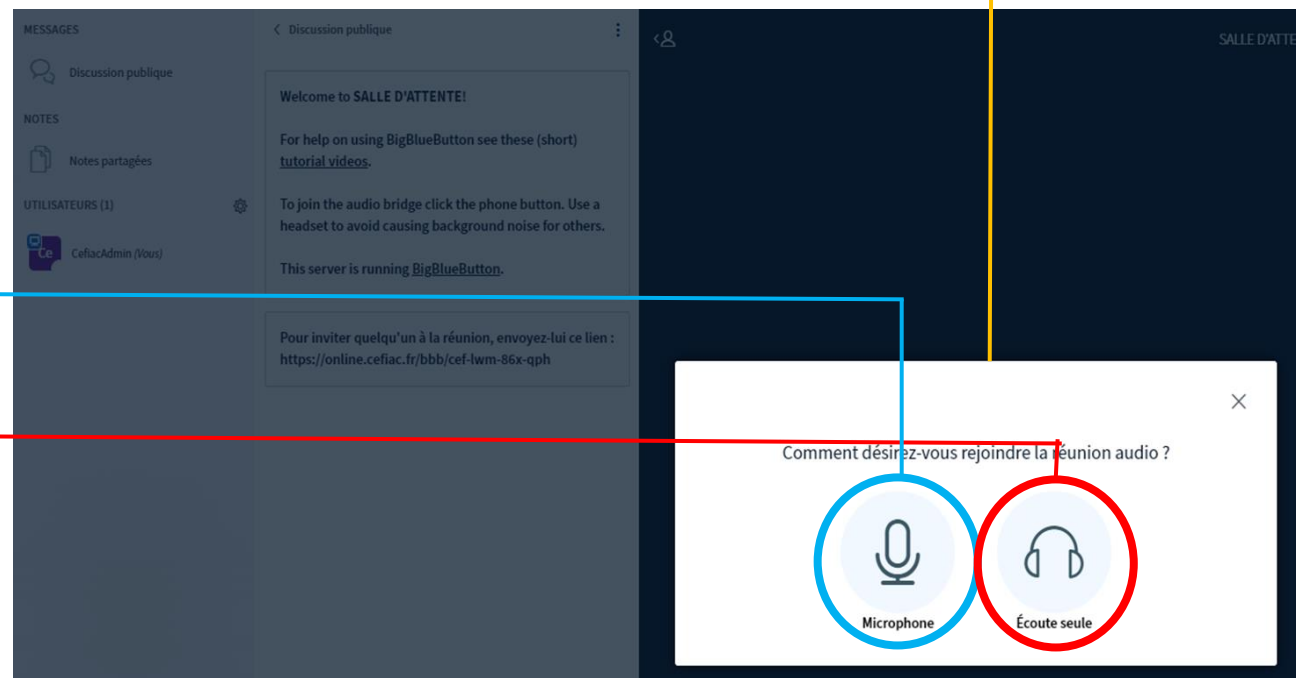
MESSAGES

Discussion publique

NOTES

Notes partagées

UTILISATEURS (1)

Ce CefiacAdmin (Vous)

< Discussion publique

Welcome to SALLE D'ATTENTE!

For help on using BigBlueButton see these (short) tutorial videos.

To join the audio bridge click the phone button. Use a headset to avoid causing background noise for others.

This server is running BigBlueButton.

Pour inviter quelqu'un à la réunion, envoyez-lui ce lien : https://online.cefiac.fr/bbb/cef-lwm-86x-qph

SALLE D'ATTE

Comment désirez-vous rejoindre la réunion audio ?

Microphone

Écoute seule